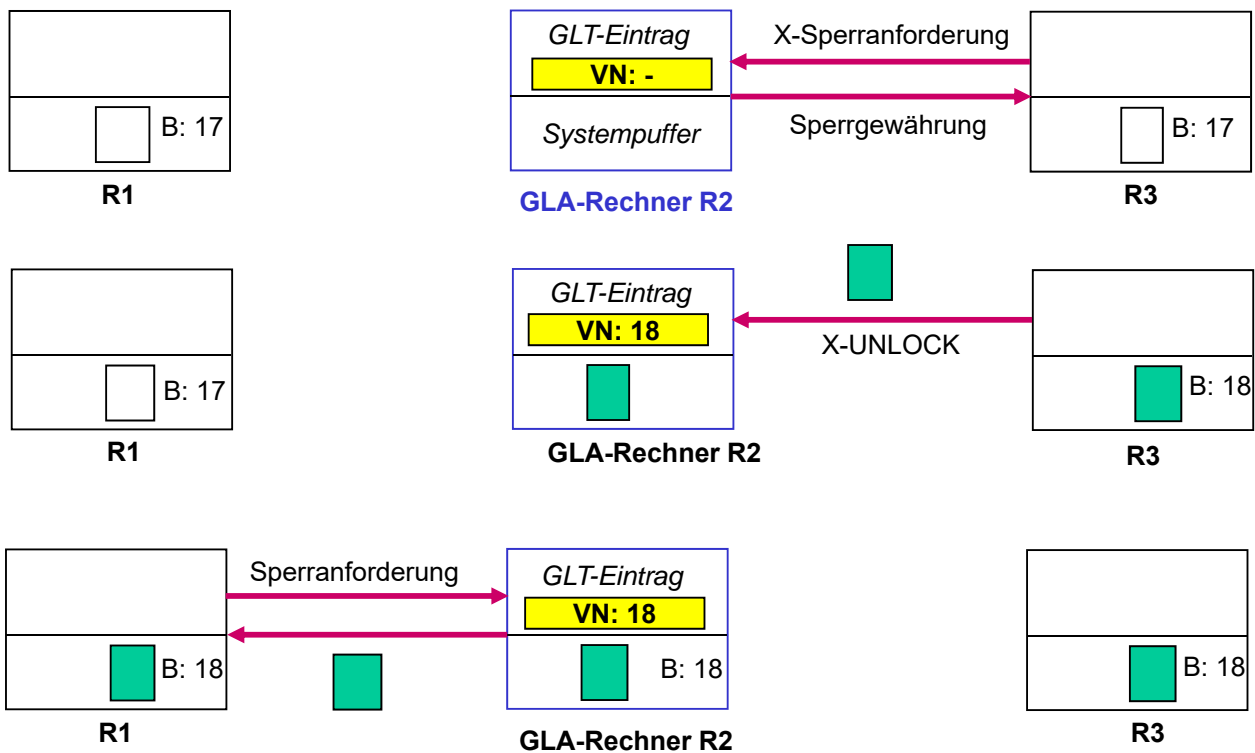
B: 17

R1

GLT-Eintrag

VN: -

Systempuffer

GLA-Rechner R2

X-Sperranforderung

Sperrgewährung

B: 17

R3

B: 17

R1

GLT-Eintrag

VN: 18

GLA-Rechner R2

X-UNLOCK

B: 18

R3

B: 18

R1

Sperranforderung

GLT-Eintrag

VN: 18

B: 18

GLA-Rechner R2

B: 18

R3